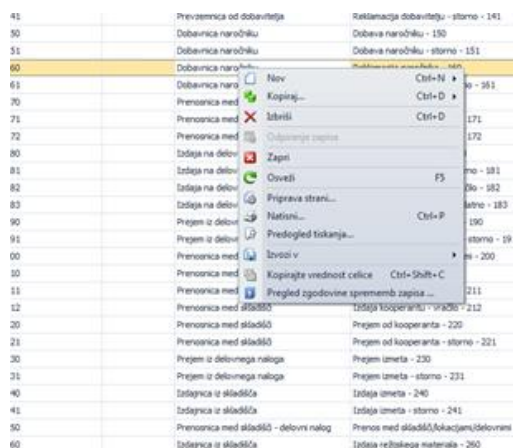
| | | |
|---|---|---|
| 41 | Prevzemnica od dobavitelja | Reklamacija dobavitelju - storno - 141 |
| 50 | Dobavnica naročniku | Dobava naročniku - 150 |
| 51 | Dobavnica naročniku | Dobava naročniku - storno - 151 |
| 60 | Dobavnica naro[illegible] | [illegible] - 160 |
| 61 | Dobavnica naro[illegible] | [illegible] - 161 |
| 70 | Prenosnica med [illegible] | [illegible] |
| 71 | Prenosnica med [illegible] | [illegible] 171 |
| 72 | Prenosnica med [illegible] | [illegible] 172 |
| 80 | Izdaja na delov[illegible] | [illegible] |
| 81 | Izdaja na delov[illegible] | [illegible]rno - 181 |
| 82 | Izdaja na delov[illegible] | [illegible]llo - 182 |
| 83 | Izdaja na delov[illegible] | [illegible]atno - 183 |
| 90 | Prejem iz delov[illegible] | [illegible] 190 |
| 91 | Prejem iz delov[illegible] | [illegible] storno - 19 |
| 00 | Prenosnica med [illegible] | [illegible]es - 200 |
| 10 | Prenosnica med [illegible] | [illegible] |
| 11 | Prenosnica med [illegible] | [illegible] 211 |
| 12 | Prenosnica med skladišč | Izdaja kooperantu - vračilo - 212 |
| 20 | Prenosnica med skladišč | Prejem od kooperanta - 220 |
| 21 | Prenosnica med skladišč | Prejem od kooperanta - storno - 221 |
| 30 | Prejem iz delovnega naloga | Prejem izmeta - 230 |
| 31 | Prejem iz delovnega naloga | Prejem izmeta - storno - 231 |
| 40 | Izdajnica iz skladišča | Izdaja izmeta - 240 |
| 41 | Izdajnica iz skladišča | Izdaja izmeta - storno - 241 |
| 50 | Prenosnica med skladišč - delovni nalog | Prenos med skladišči/lokacijami/delovnimi |
| 60 | Izdajnica iz skladišča | Izdaja režijskega materiala - 260 |

Nov Ctrl+N
Kopiraj... Ctrl+D
Izbriši Ctrl+D
Odpiranje zapisa
Zapri
Osveži F5
Priprava strani...
Natisni... Ctrl+P
Predogled tiskanja...
Izvozi v
Kopiraj vrednost celice Ctrl+Shift+C
Pregled zgodovine sprememb zapisa ...